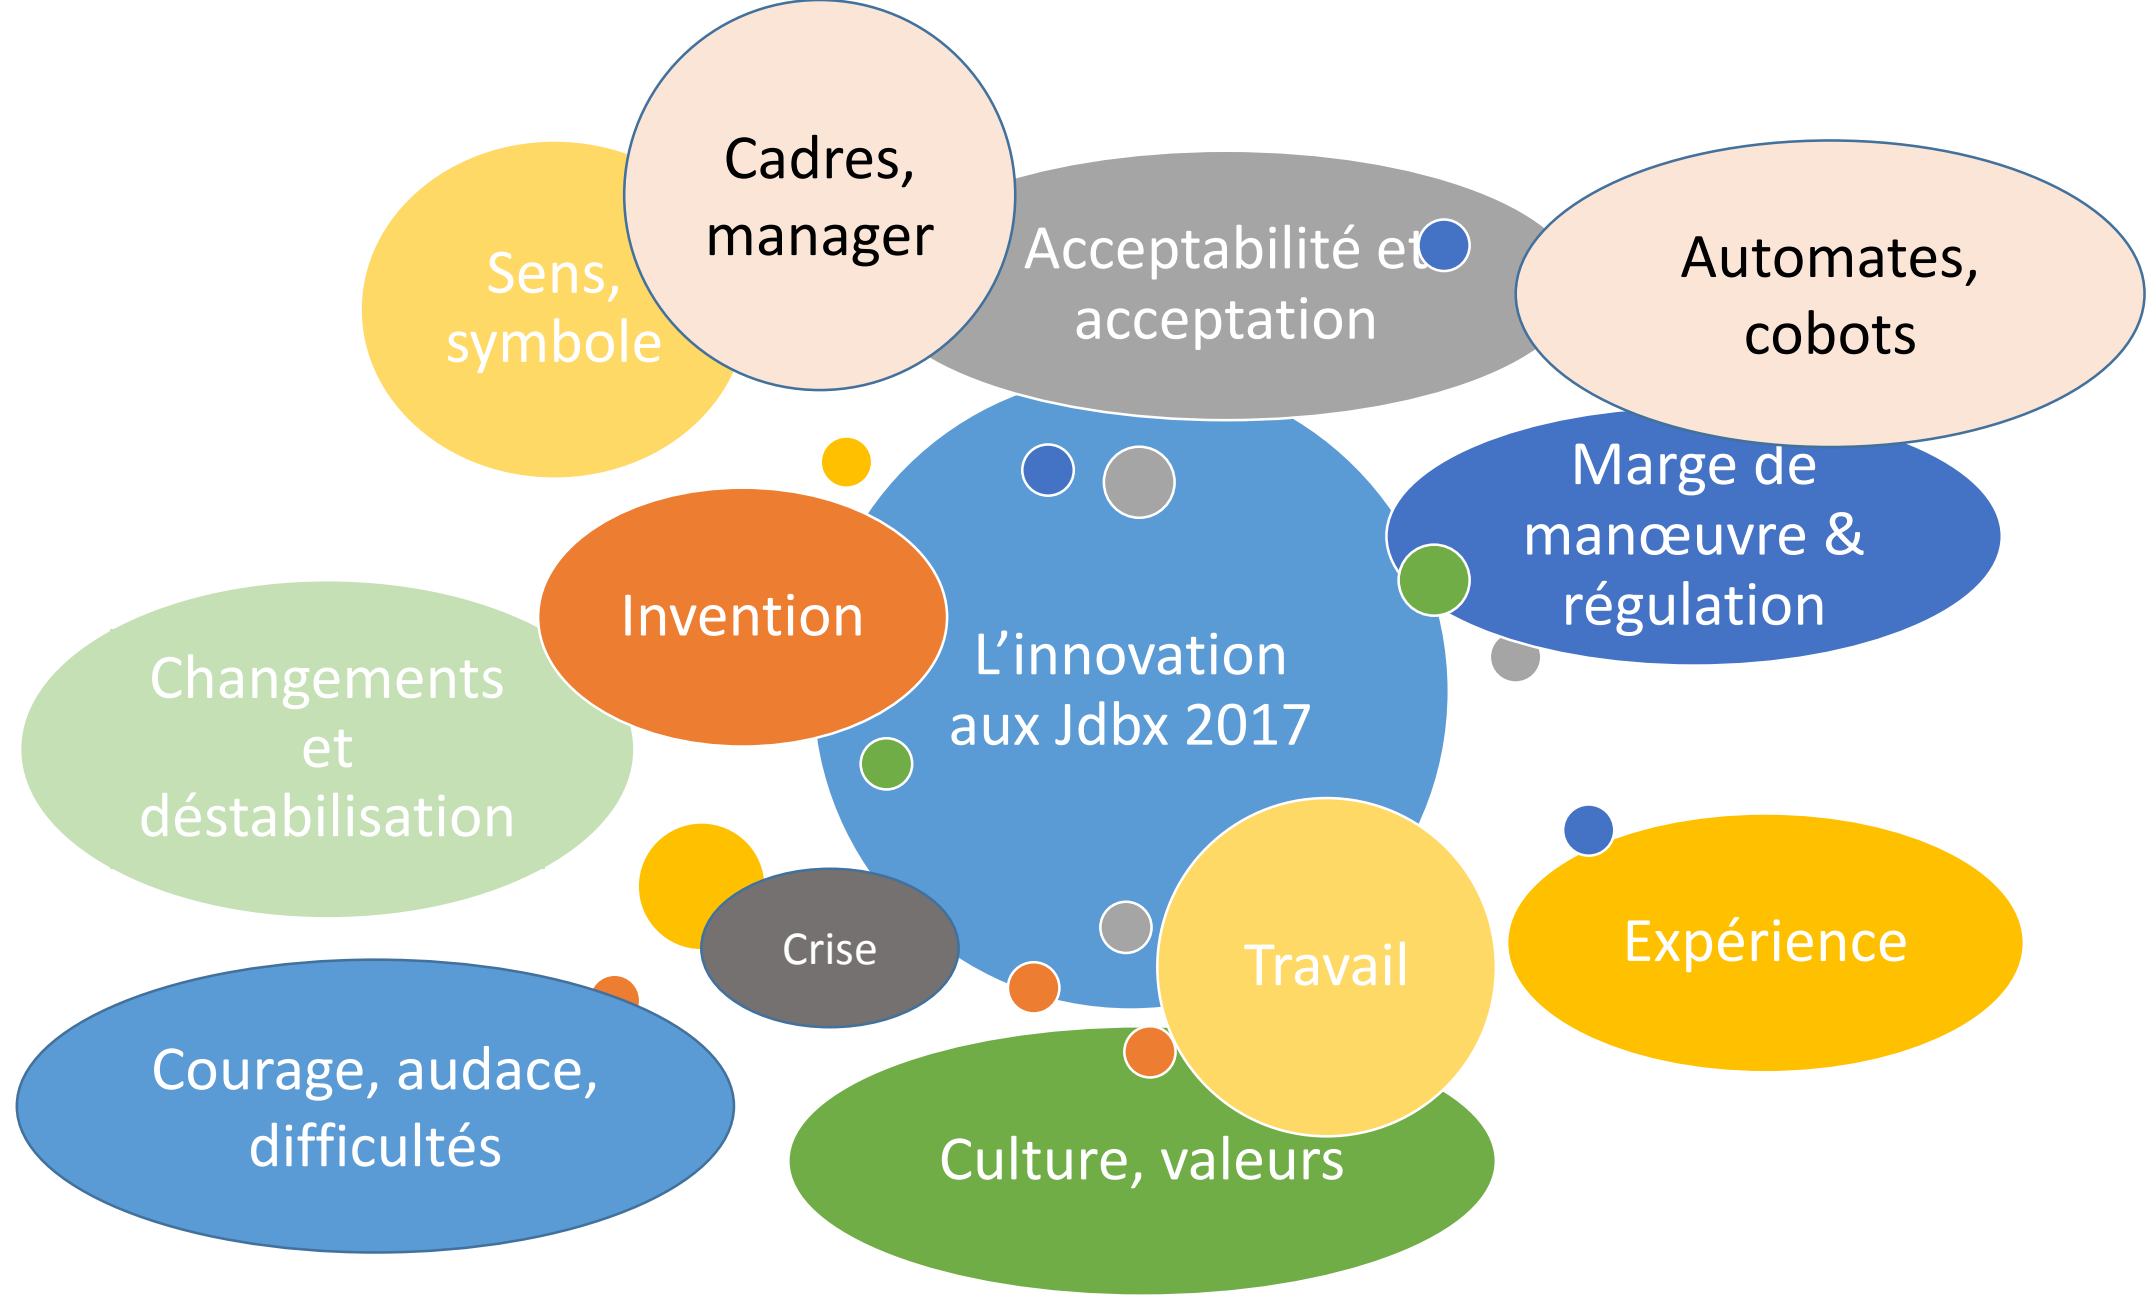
Cadres, manager

Sens, symbole

Acceptabilité et acceptation

Automates, cobots

Marge de manœuvre & régulation

Invention

L'innovation aux Jdbx 2017

Changements et déstabilisation

Crise

Travail

Expérience

Courage, audace, difficultés

Culture, valeurs